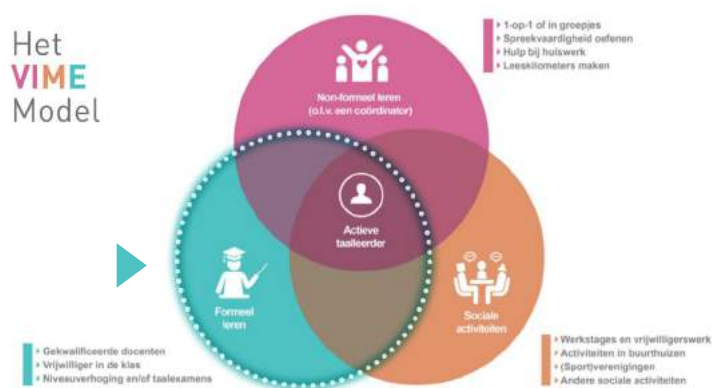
Het
VIME
Model

1-op-1 of in groepjes
Spreekvaardigheid oefenen
Hulp bij huiswerk
Leeskilometers maken

Non-formeel leren
(o.l.v. een coördinator)

Actieve taalleerder

Formeel leren

Sociale activiteiten

Gekwalificeerde docenten
Vrijwilliger in de klas
Niveauverhoging en/of taalexamens

Werkstages en vrijwilligerswerk
Activiteiten in buurthuizen
(Sport)verenigingen
Andere sociale activiteiten